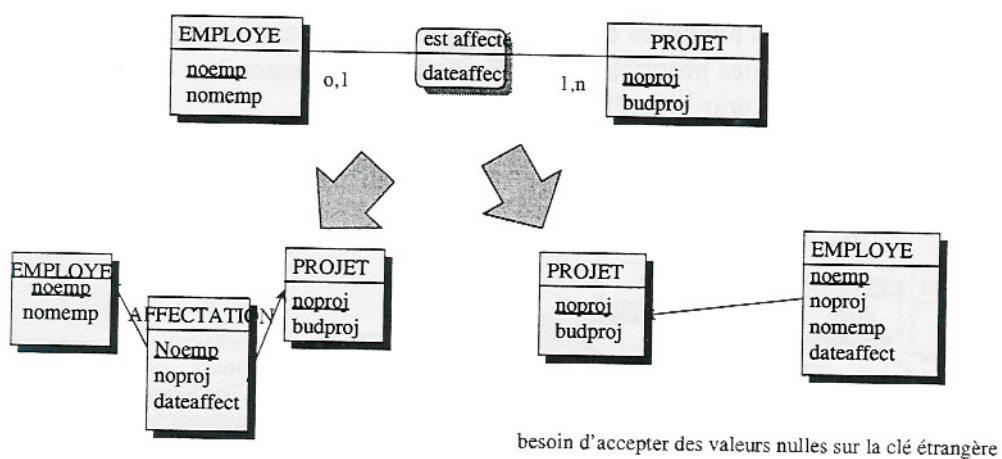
EMPLOYE
noemp
nomemp

o,1

est affecté
dateaffect

1,n

PROJET
noproj
budproj

EMPLOYE
noemp
nomemp

AFFECTATION
Noemp
noproj
dateaffect

PROJET
noproj
budproj

PROJET
noproj
budproj

EMPLOYE
noemp
noproj
nomemp
dateaffect

besoin d'accepter des valeurs nulles sur la clé étrangère